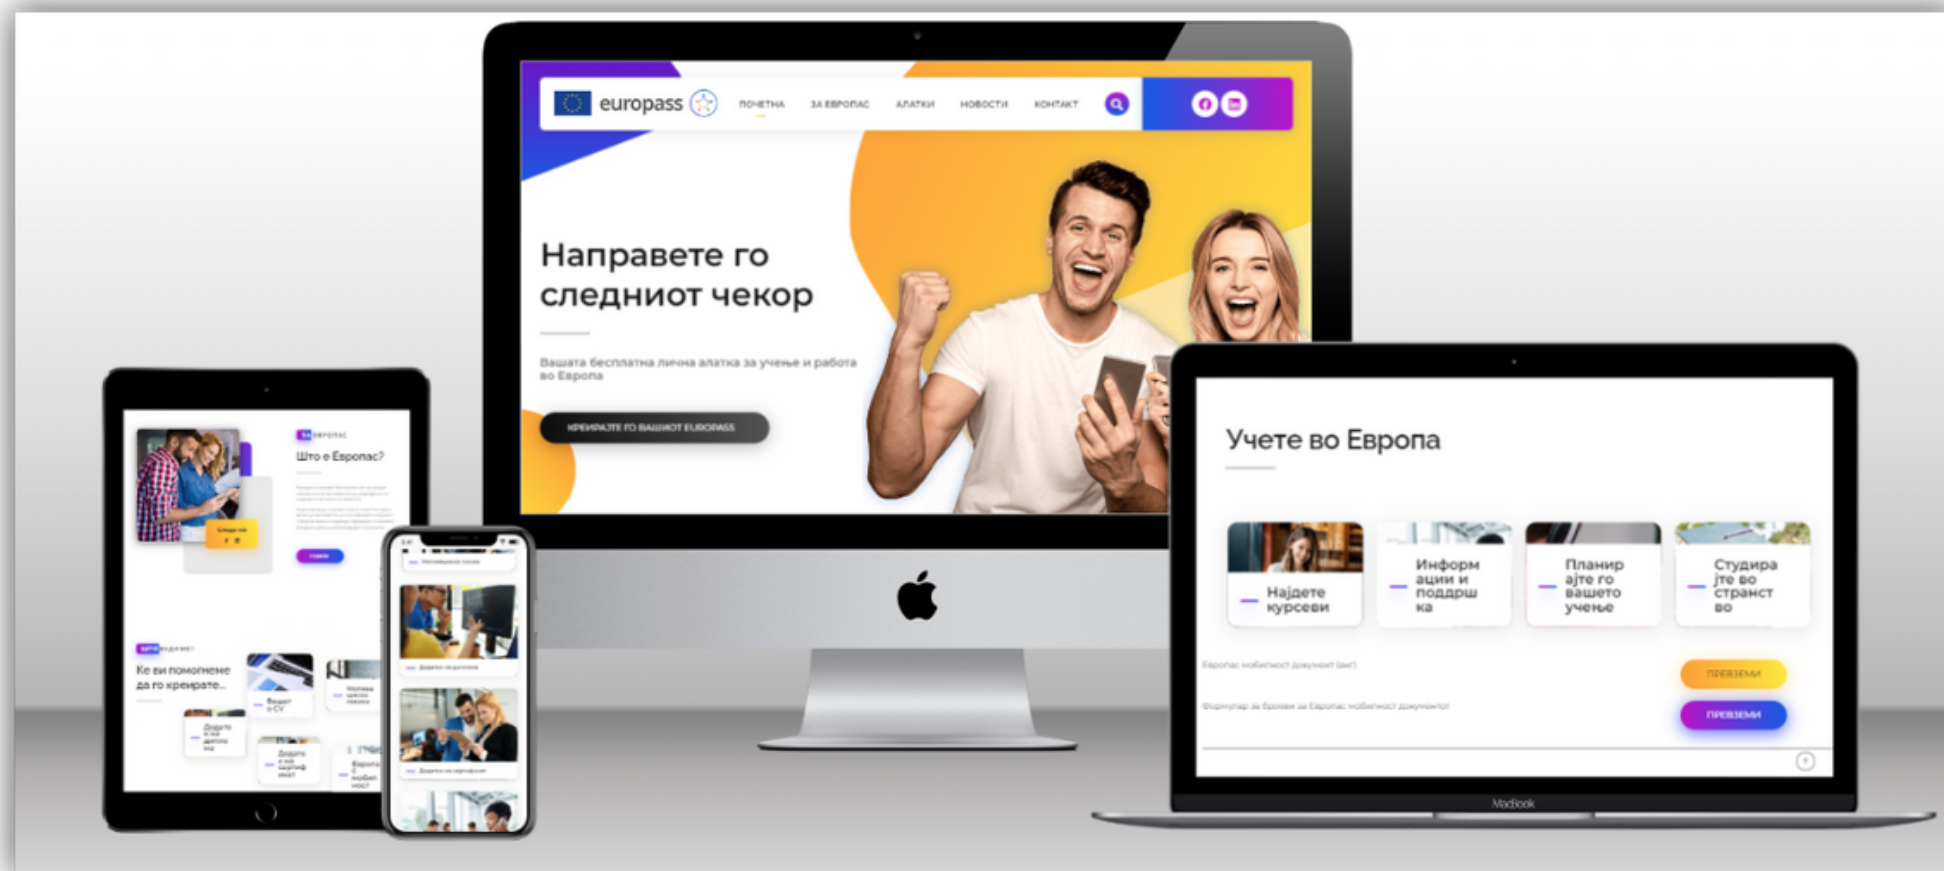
europass

ПОЧЕТНА ЗА ЕВРОПАС АЛАТКИ НОВОСТИ КОНТАКТ

Направете го следниот чекор

Вашата бесплатна лична алатка за учење и работа во Европа

КРЕИРАЈТЕ ГО ВАШИОТ EUROPASS

ЗА ЕВРОПАС

Што е Европас?

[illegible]

Ќе ви помогнеме да го креирате...

Учете во Европа

Најдете курсеви

Информации и поддршка

Планирајте го вашето учење

Студирајте во странство

Европас мобилност документ (анг)

ПРЕВЗЕМИ

Формулар за барање за Европас мобилност документот

ПРЕВЗЕМИ

MacBook